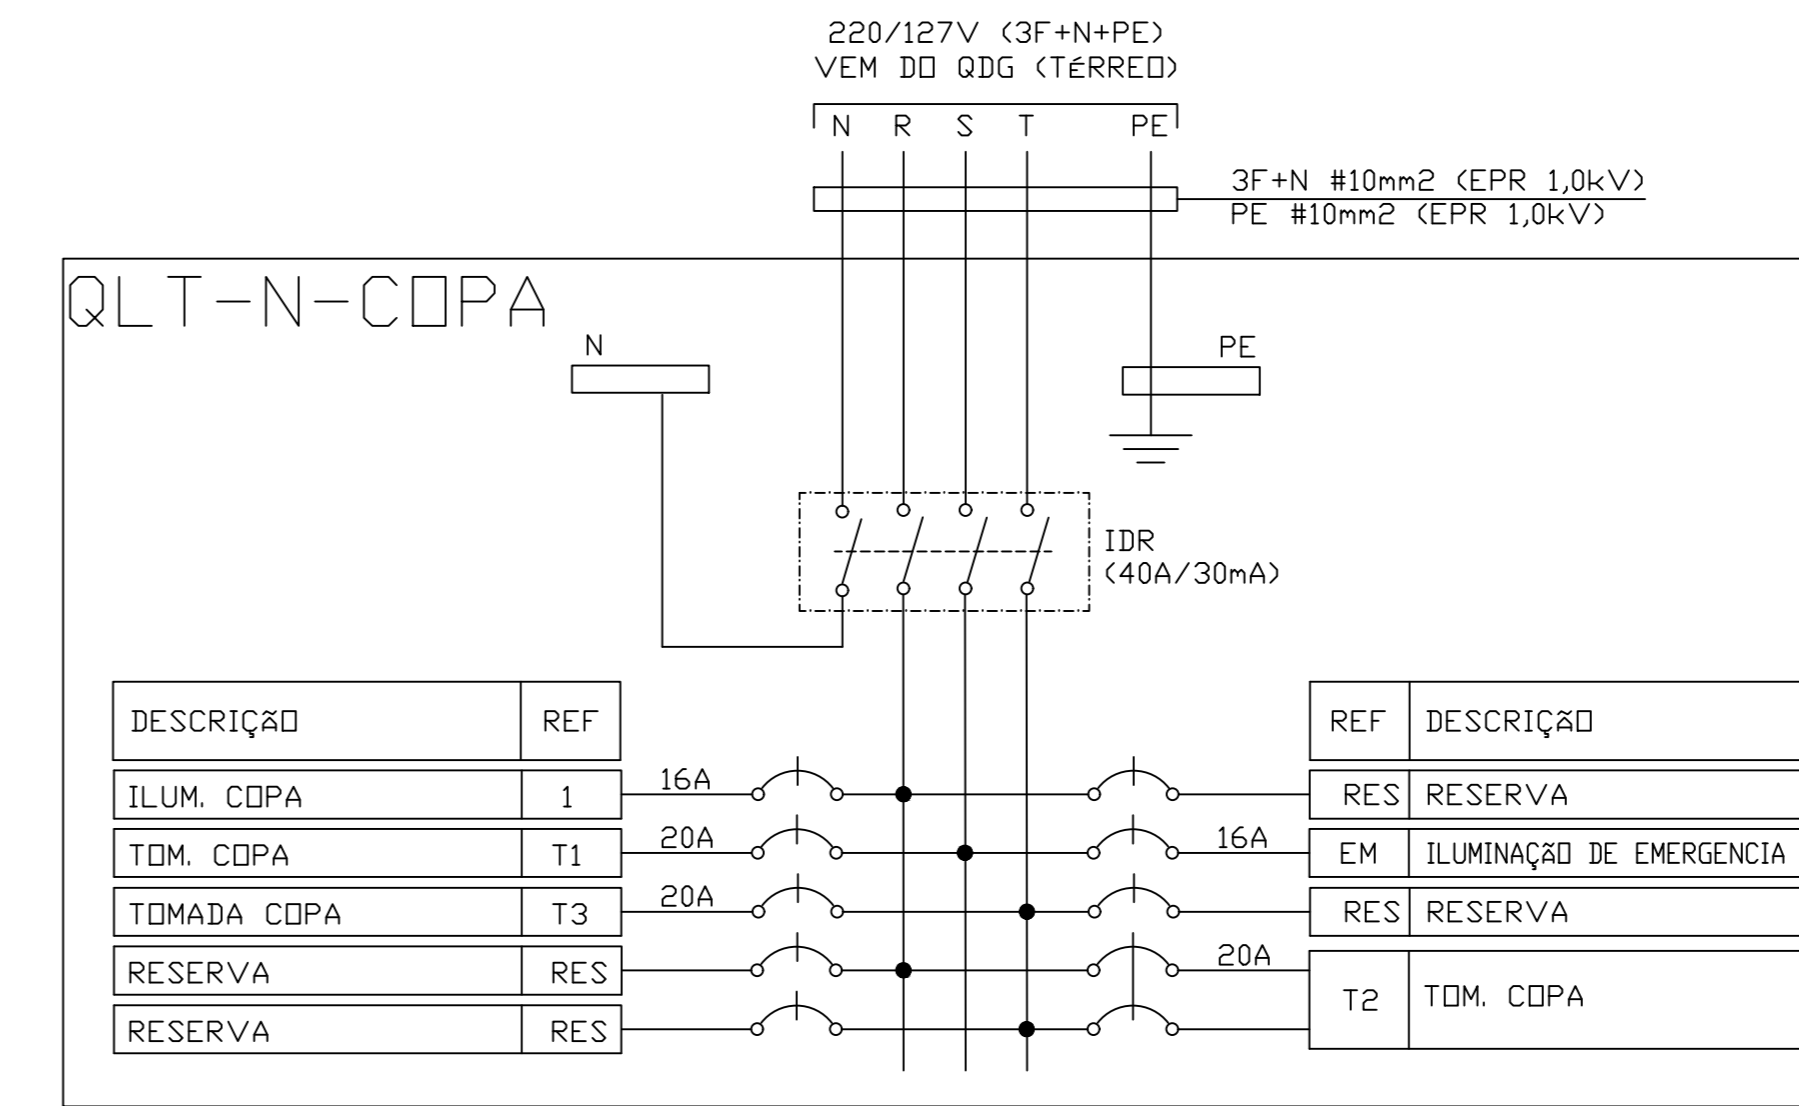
220/127V (3F+N+PE)
VEM DO QDG (TÉRREO)

N R S T PE

3F+N #10mm2 (EPR 1,0kV)
PE #10mm2 (EPR 1,0kV)

QLT-N-COPA

N

PE

IDR
(40A/30mA)

| DESCRIÇÃO | REF |
|---|---|
| ILUM. COPA | 1 |
| TOM. COPA | T1 |
| TOMADA COPA | T3 |
| RESERVA | RES |
| RESERVA | RES |

16A
20A
20A

16A
20A

| REF | DESCRIÇÃO |
|---|---|
| RES | RESERVA |
| EM | ILUMINAÇÃO DE EMERGENCIA |
| RES | RESERVA |
| T2 | TOM. COPA |